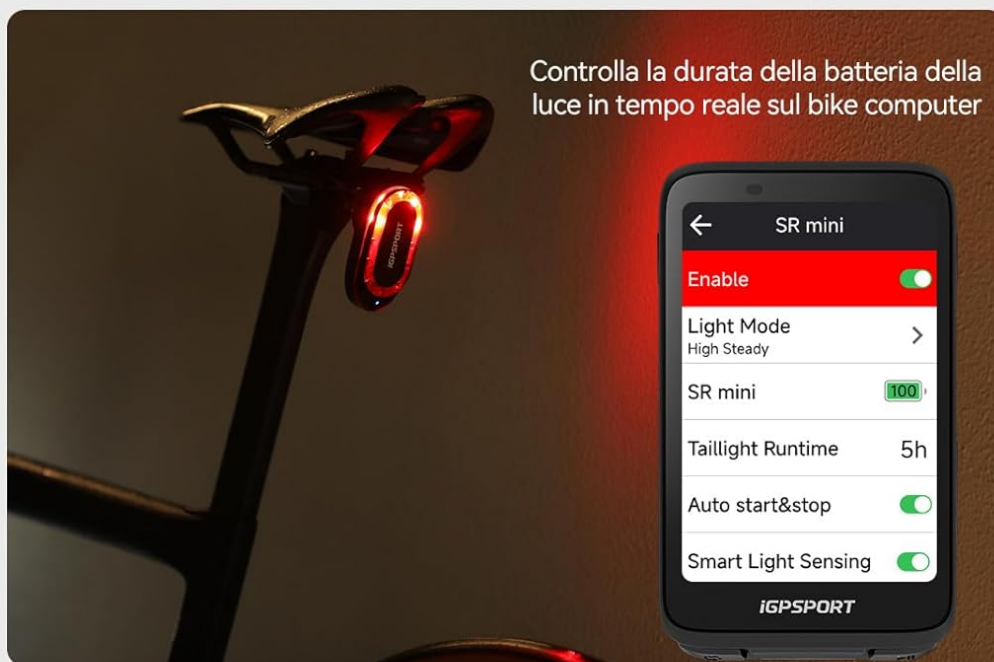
Controlla la durata della batteria della luce in tempo reale sul bike computer

iGPSPORT

SR mini

Enable

Light Mode
High Steady

SR mini 100

Taillight Runtime 5h

Auto start&stop

Smart Light Sensing

iGPSPORT